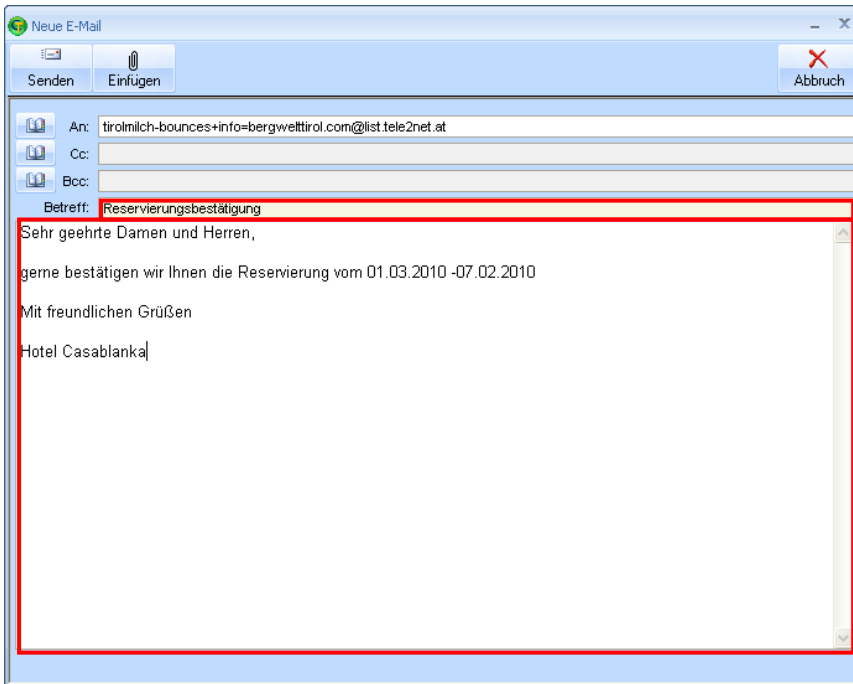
Neue E-Mail

Senden
Einfügen
Abbruch

An: tirolmilch-bounces+info=bergwelttirol.com@list.tele2net.at
Cc:
Bcc:
Betreff: Reservierungsbestätigung

Sehr geehrte Damen und Herren,

gerne bestätigen wir Ihnen die Reservierung vom 01.03.2010 -07.02.2010

Mit freundlichen Grüßen

Hotel Casablanka